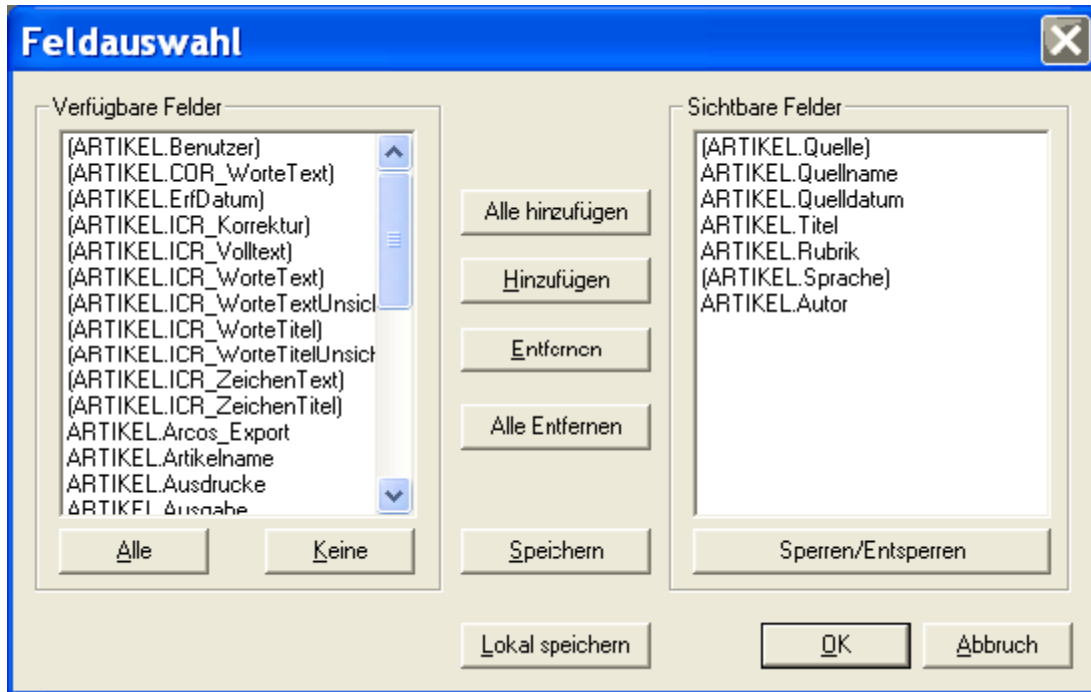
Feldauswahl

Verfügbare Felder

(ARTIKEL.Benutzer)
(ARTIKEL.COR_WorteText)
(ARTIKEL.ErfDatum)
(ARTIKEL.ICR_Korrektur)
(ARTIKEL.ICR_Volltext)
(ARTIKEL.ICR_WorteText)
(ARTIKEL.ICR_WorteTextUnsic
(ARTIKEL.ICR_WorteTitel)
(ARTIKEL.ICR_WorteTitelUnsic
(ARTIKEL.ICR_ZeichenText)
(ARTIKEL.ICR_ZeichenTitel)
ARTIKEL.Arcos_Export
ARTIKEL.Artikelname
ARTIKEL.Ausdrucke
ARTIKEL.Ausgabe

Alle
Keine

Alle hinzufügen
Hinzufügen
Entfernen
Alle Entfernen
Speichern
Lokal speichern

Sichtbare Felder

(ARTIKEL.Quelle)
ARTIKEL.Quellname
ARTIKEL.Quelldatum
ARTIKEL.Titel
ARTIKEL.Rubrik
(ARTIKEL.Sprache)
ARTIKEL.Autor

Sperren/Entsperren

OK
Abbruch